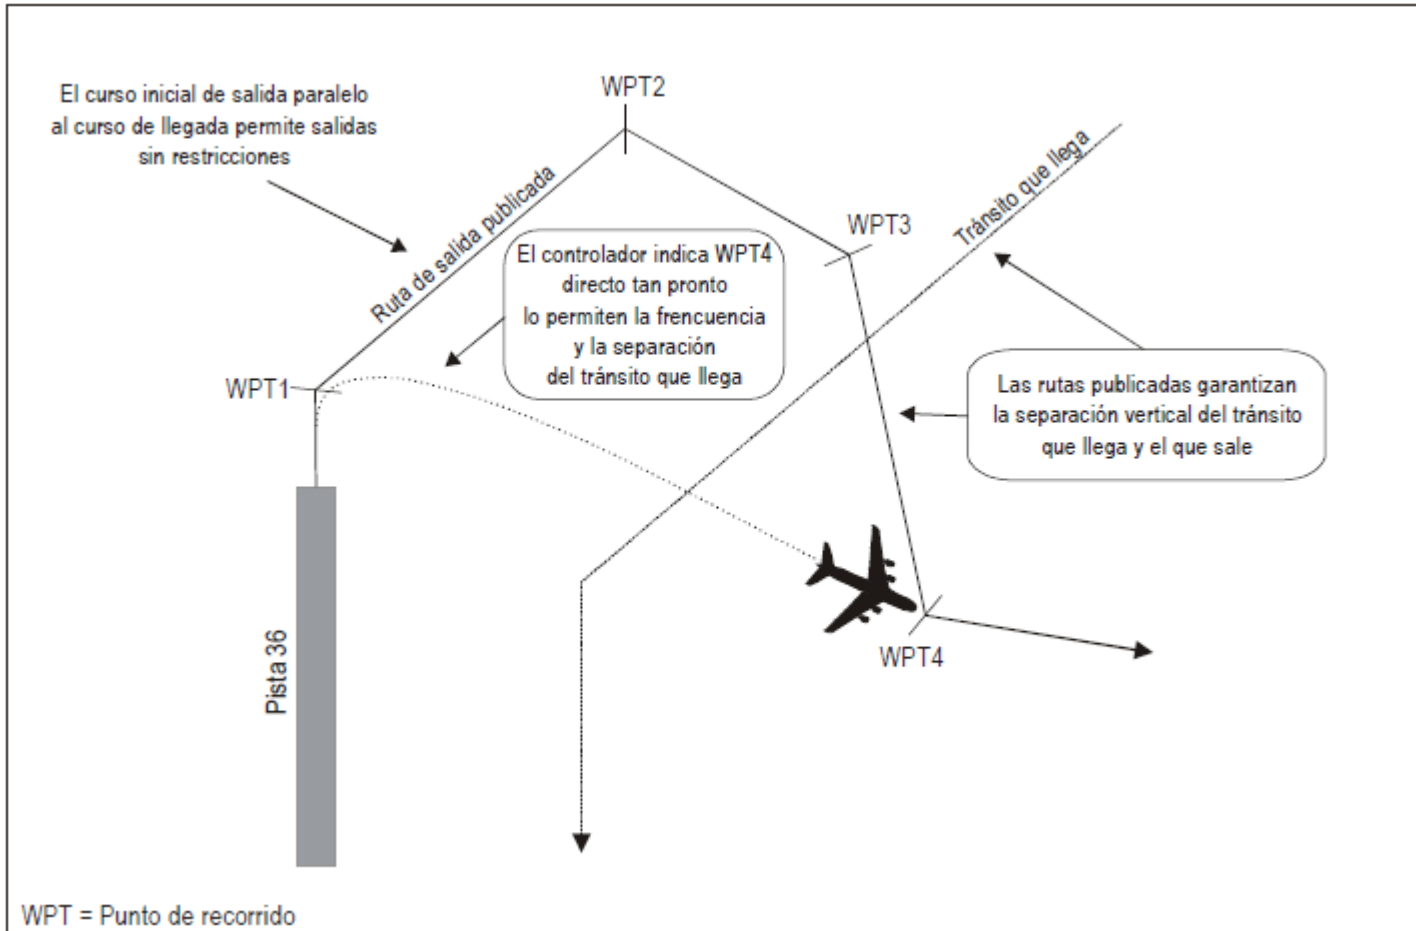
El curso inicial de salida paralelo al curso de llegada permite salidas sin restricciones

WPT2

Ruta de salida publicada

WPT3

Tránsito que llega

El controlador indica WPT4 directo tan pronto lo permiten la frencuencia y la separación del tránsito que llega

WPT1

Las rutas publicadas garantizan la separación vertical del tránsito que llega y el que sale

Pista 36

WPT4

WPT = Punto de recorrido